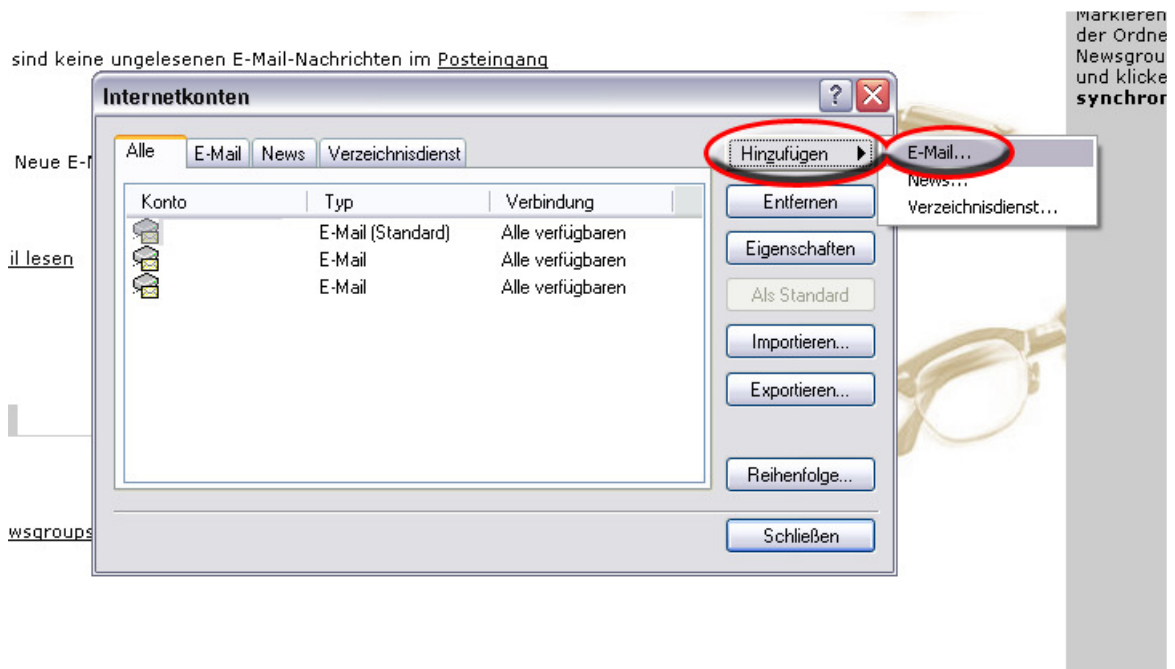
Markieren
der Ordne
Newsgrou
und klicke
synchron

sind keine ungelesenen E-Mail-Nachrichten im Posteingang

Internetkonten

?

Alle | E-Mail | News | Verzeichnisdienst

| Konto | Typ | Verbindung |
|---|---|---|
| | E-Mail (Standard) | Alle verfügbaren |
| | E-Mail | Alle verfügbaren |
| | E-Mail | Alle verfügbaren |

Hinzufügen
E-Mail...
News...
Verzeichnisdienst...
Entfernen
Eigenschaften
Als Standard
Importieren...
Exportieren...
Reihenfolge...
Schließen

Neue E-N

il lesen

wsgroups